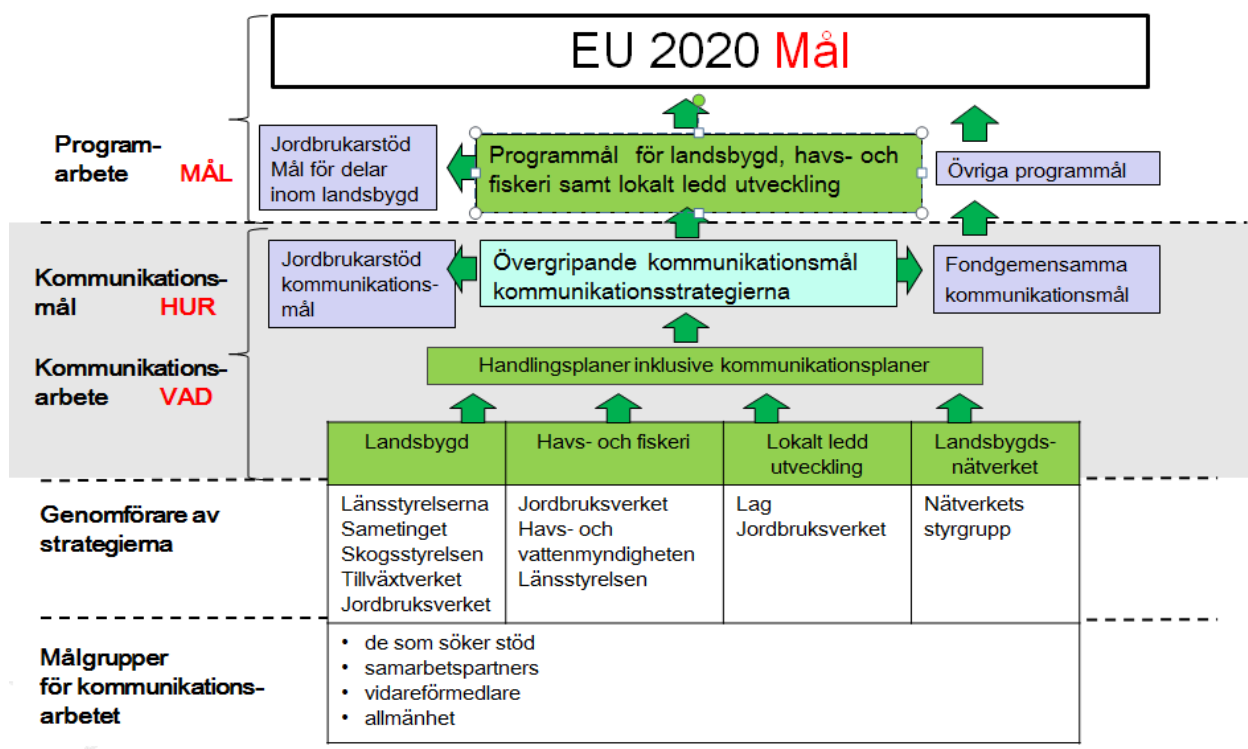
EU 2020 Mål

Program-arbete MÅL

Jordbrukarstöd Mål för delar inom landsbygd

Programmål för landsbygd, havs- och fiskeri samt lokalt ledd utveckling

Övriga programmål

Kommunikations-mål HUR

Jordbrukarstöd kommunikations-mål

Övergripande kommunikationsmål kommunikationsstrategierna

Fondgemensamma kommunikationsmål

Kommunikations-arbete VAD

Handlingsplaner inklusive kommunikationsplaner

| Landsbygd | Havs- och fiskeri | Lokalt ledd utveckling | Landsbygds-nätverket |
|---|---|---|---|
| Länsstyrelserna Sametinget Skogsstyrelsen Tillväxtverket Jordbruksverket | Jordbruksverket Havs- och vattenmyndigheten Länsstyrelsen | Lag Jordbruksverket | Nätverkets styrgrupp |

Genomförare av strategierna

Målgrupper för kommunikations-arbetet

• de som söker stöd
• samarbetspartners
• vidareförmedlare
• allmänhet